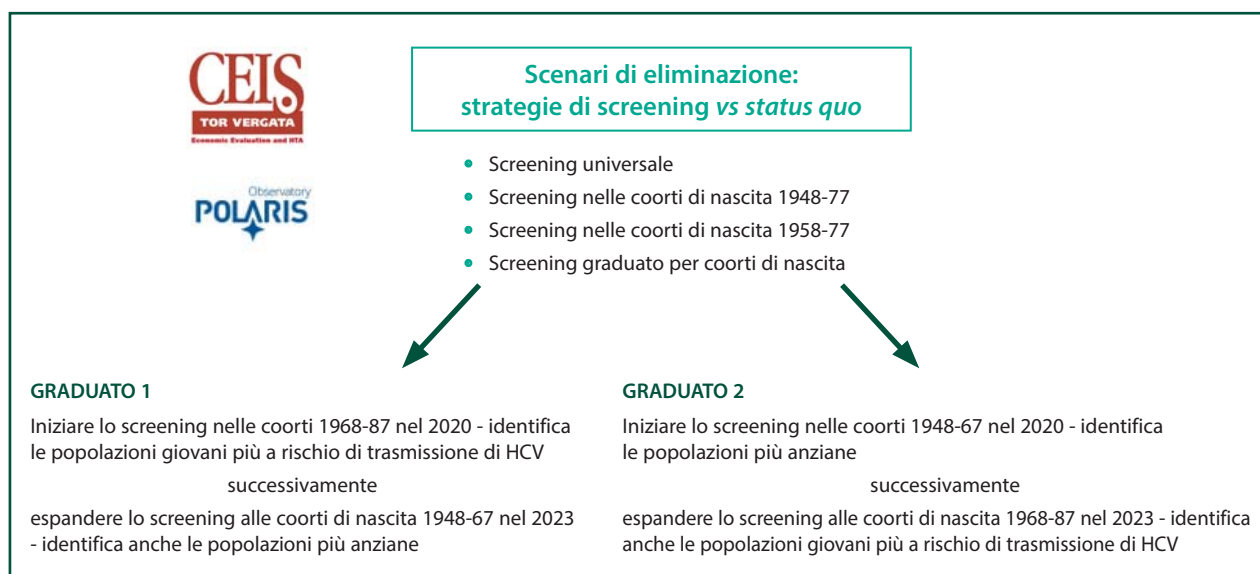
CEIS
TOR VERGATA
Economic Evaluation and HTA

Observatory
POLARIS

Scenari di eliminazione:
strategie di screening *vs status quo*

- Screening universale
- Screening nelle coorti di nascita 1948-77
- Screening nelle coorti di nascita 1958-77
- Screening graduato per coorti di nascita

GRADUATO 1

Iniziare lo screening nelle coorti 1968-87 nel 2020 - identifica le popolazioni giovani più a rischio di trasmissione di HCV

successivamente

espandere lo screening alle coorti di nascita 1948-67 nel 2023 - identifica anche le popolazioni più anziane

GRADUATO 2

Iniziare lo screening nelle coorti 1948-67 nel 2020 - identifica le popolazioni più anziane

successivamente

espandere lo screening alle coorti di nascita 1968-87 nel 2023 - identifica anche le popolazioni giovani più a rischio di trasmissione di HCV